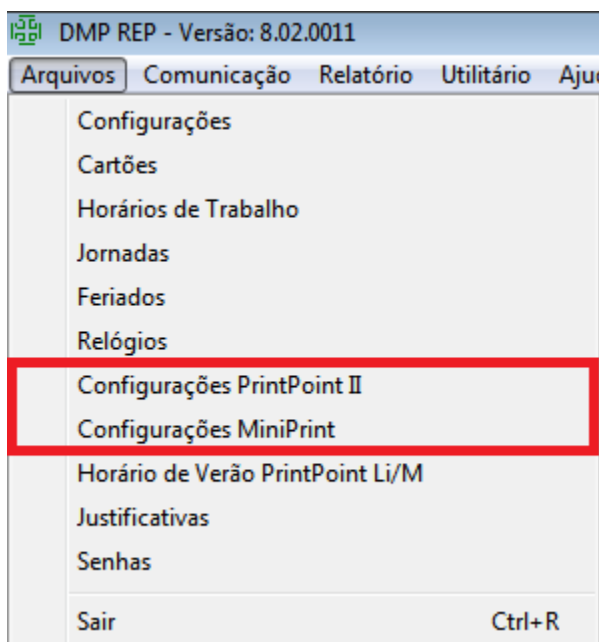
DMP REP - Versão: 8.02.0011

Arquivos Comunicação Relatório Utilitário Aju

Configurações
Cartões
Horários de Trabalho
Jornadas
Feriados
Relógios
Configurações PrintPoint II
Configurações MiniPrint
Horário de Verão PrintPoint Li/M
Justificativas
Senhas
Sair Ctrl+R